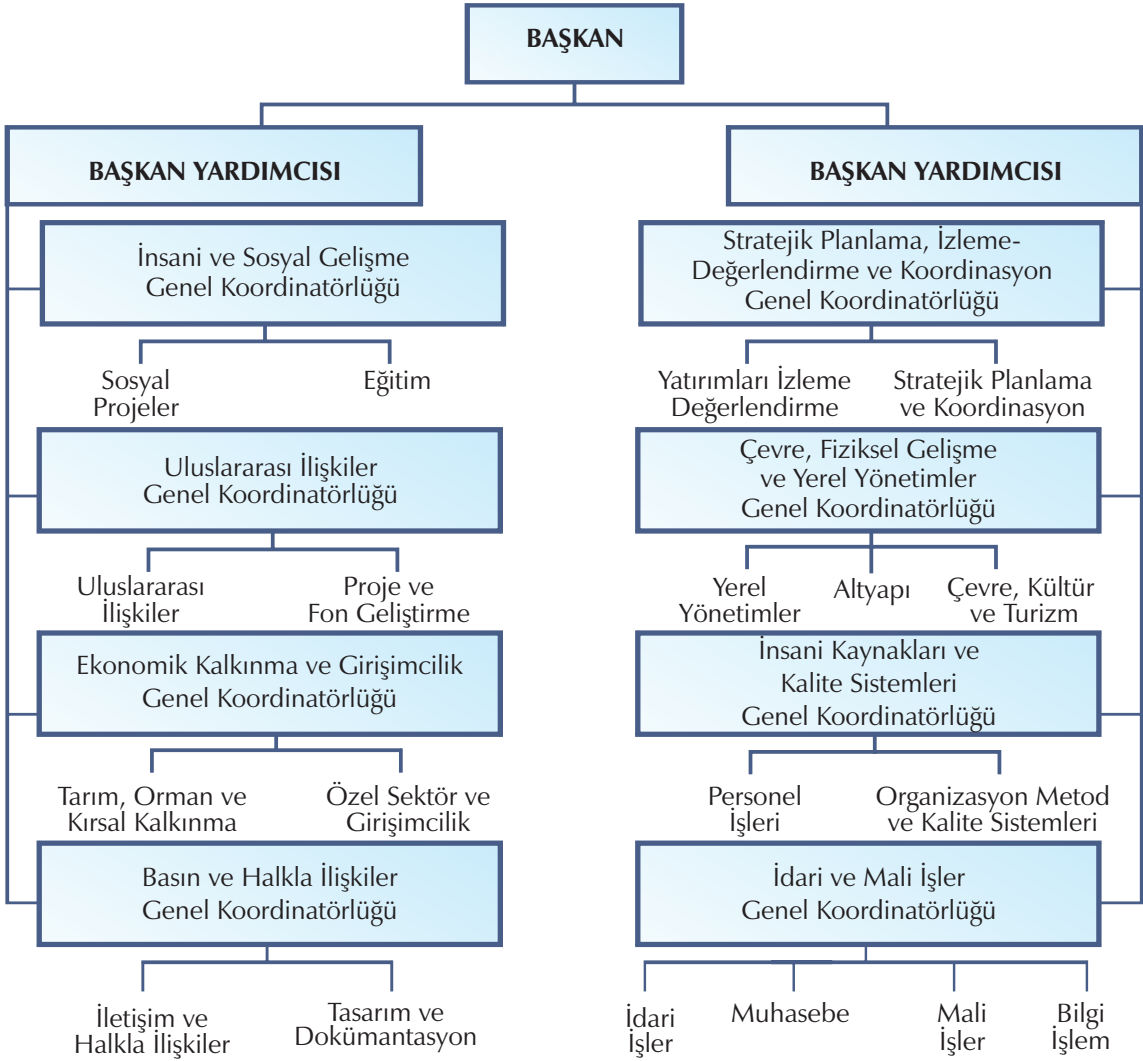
BAŞKAN

BAŞKAN YARDIMCISI

İnsani ve Sosyal Gelişme Genel Koordinatörlüğü

Sosyal Projeler

Eğitim

Uluslararası İlişkiler Genel Koordinatörlüğü

Uluslararası İlişkiler

Proje ve Fon Geliştirme

Ekonomik Kalkınma ve Girişimcilik Genel Koordinatörlüğü

Tarım, Orman ve Kırsal Kalkınma

Özel Sektör ve Girişimcilik

Basın ve Halkla İlişkiler Genel Koordinatörlüğü

İletişim ve Halkla İlişkiler

Tasarım ve Dokümantasyon

BAŞKAN YARDIMCISI

Stratejik Planlama, İzleme-Değerlendirme ve Koordinasyon Genel Koordinatörlüğü

Yatırımları İzleme Değerlendirme

Stratejik Planlama ve Koordinasyon

Çevre, Fiziksel Gelişme ve Yerel Yönetimler Genel Koordinatörlüğü

Yerel Yönetimler

Altyapı

Çevre, Kültür ve Turizm

İnsani Kaynakları ve Kalite Sistemleri Genel Koordinatörlüğü

Personel İşleri

Organizasyon Metod ve Kalite Sistemleri

İdari ve Mali İşler Genel Koordinatörlüğü

İdari İşler

Muhasebe

Mali İşler

Bilgi İşlem